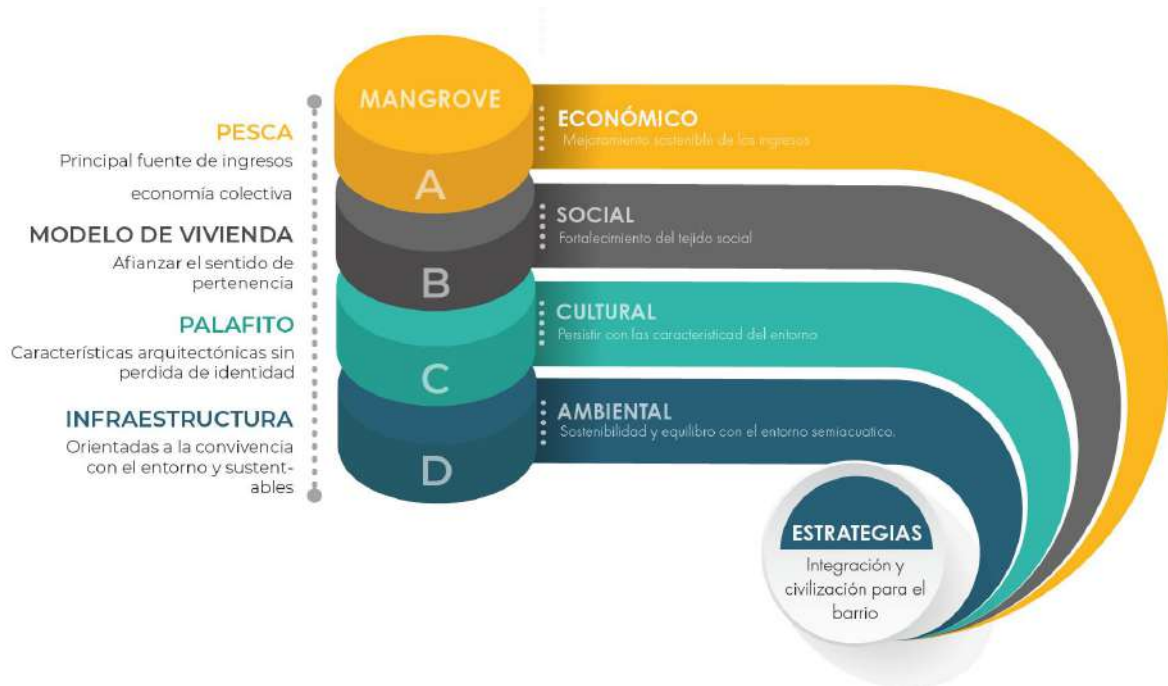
PESCA
Principal fuente de ingresos
economía colectiva

MODELO DE VIVIENDA
Afianzar el sentido de pertenencia

PALAFITO
Características arquitectónicas sin perdida de identidad

INFRAESTRUCTURA
Orientadas a la convivencia con el entorno y sustentables

MANGROVE
A
B
C
D

ECONÓMICO
Mejoramiento sostenible de los ingresos

SOCIAL
Fortalecimiento del tejido social

CULTURAL
Persistir con las caracteristicad del entorno

AMBIENTAL
Sostenibilidad y equilibro con el entorno semiacuatico.

ESTRATEGIAS
Integración y civilización para el barrio